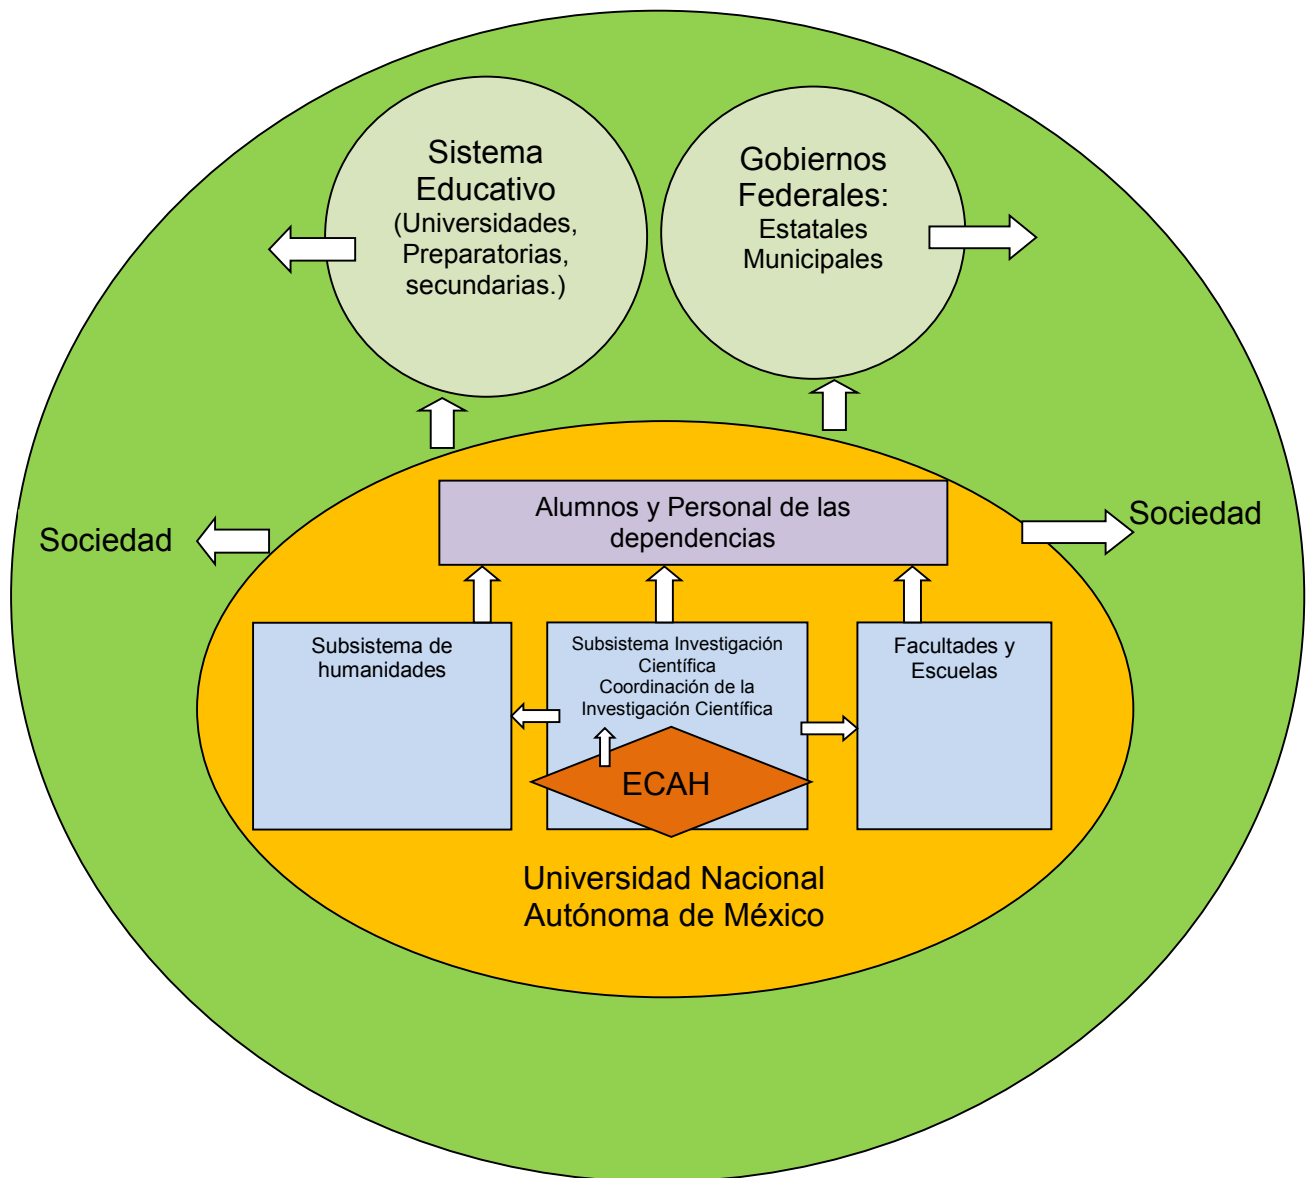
Sistema Educativo (Universidades, Preparatorias, secundarias.)

Gobiernos Federales: Estatales Municipales

Sociedad

Alumnos y Personal de las dependencias

Sociedad

Subsistema de humanidades

Subsistema Investigación Científica Coordinación de la Investigación Científica

Facultades y Escuelas

ECAH

Universidad Nacional Autónoma de México